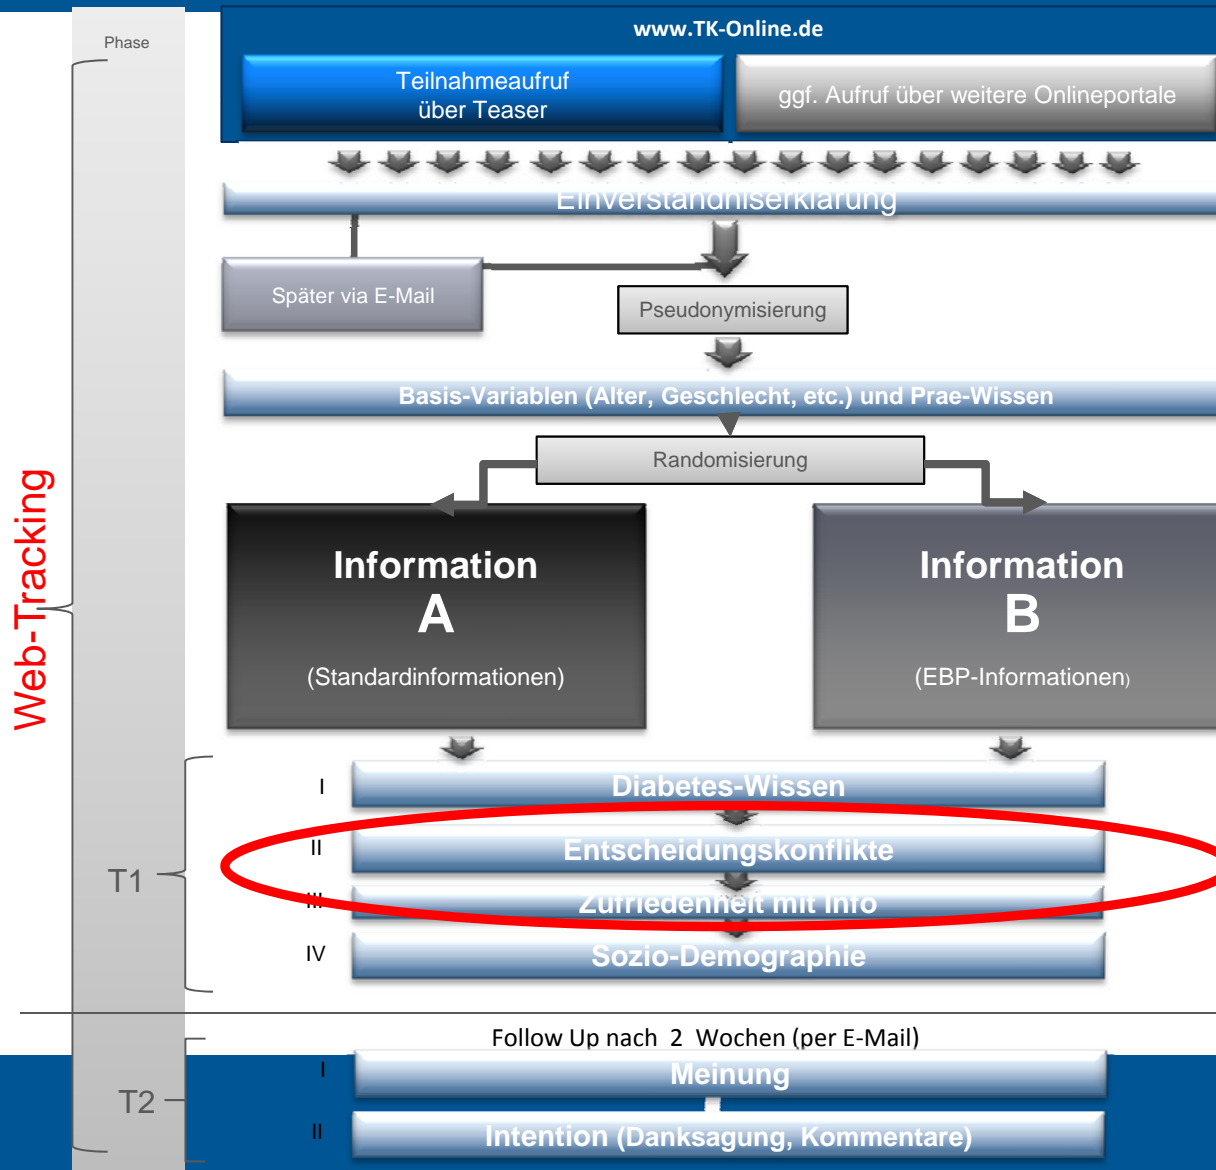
Phase

Web-Tracking

www.TK-Online.de

Teilnahmeaufruf über Teaser

ggf. Aufruf über weitere Onlineportale

Einverständniserklärung

Später via E-Mail

Pseudonymisierung

Basis-Variablen (Alter, Geschlecht, etc.) und Prae-Wissen

Randomisierung

Information A (Standardinformationen)

Information B (EBP-Informationen)

T1

I Diabetes-Wissen

II Entscheidungskonflikte

III Zufriedenheit mit Info

IV Sozio-Demographie

Follow Up nach 2 Wochen (per E-Mail)

T2

I Meinung

II Intention (Danksagung, Kommentare)